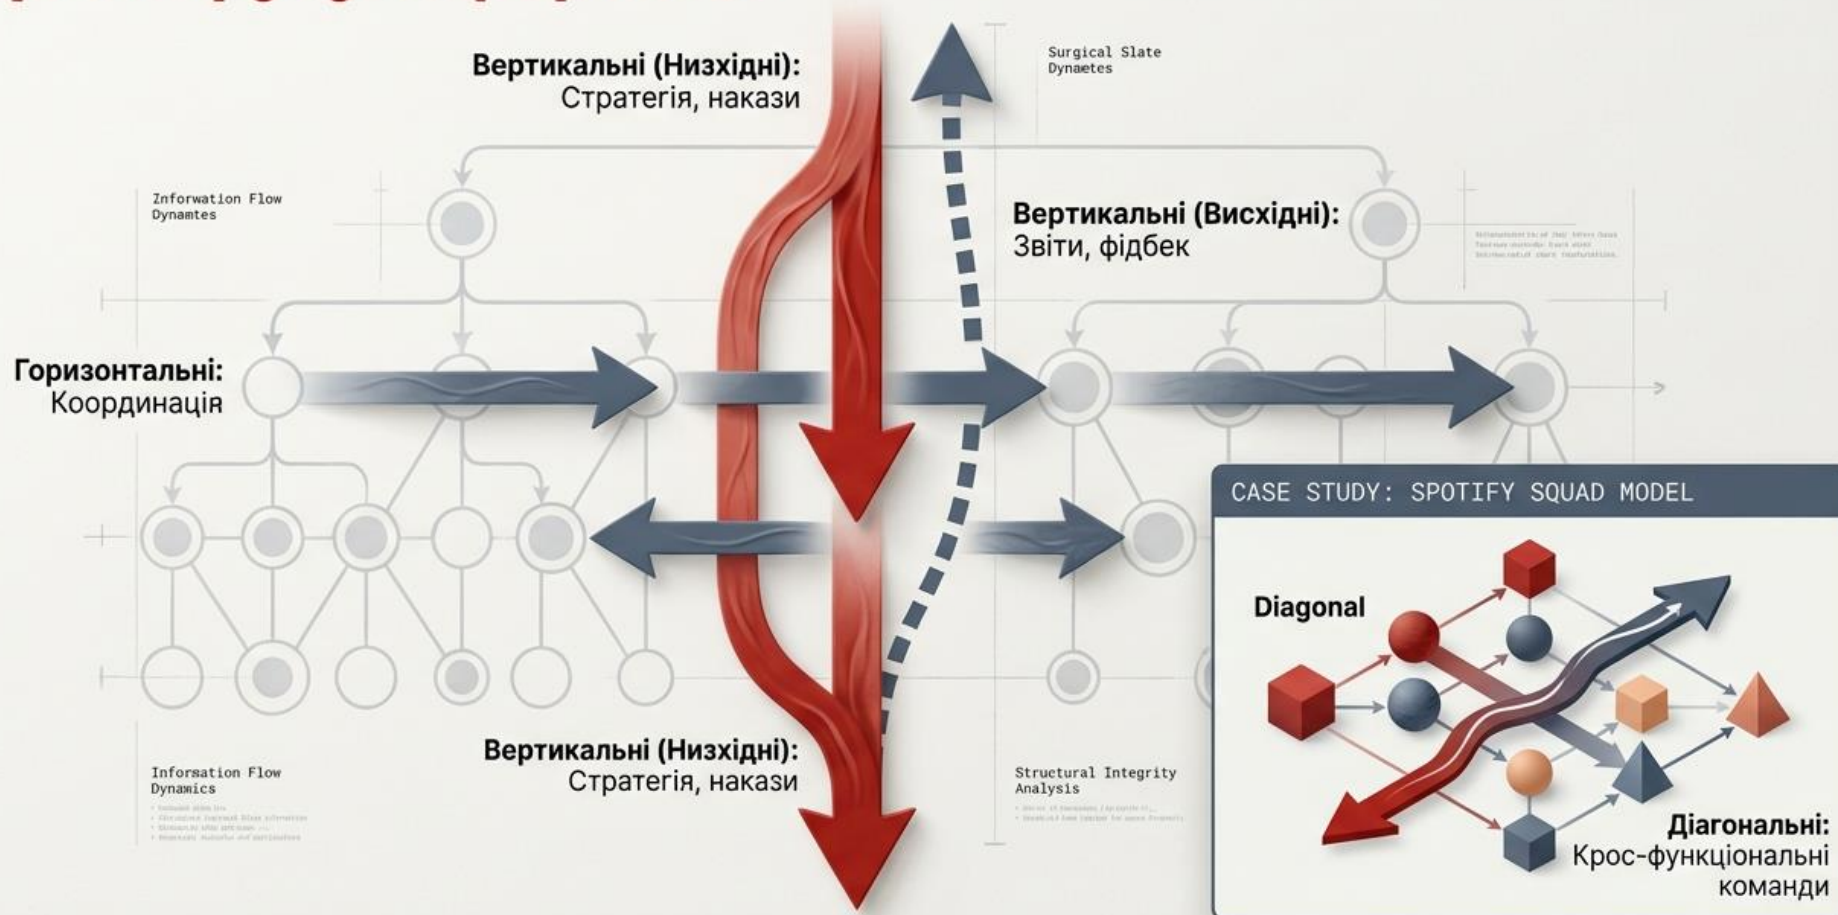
Вертикальні (Низхідні):
Стратегія, накази

Surgical Slate
Dynaetes

Inforwation Flow
Dynamtes

Вертикальні (Висхідні):
Звіти, фідбек

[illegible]

Горизонтальні:
Координація

CASE STUDY: SPOTIFY SQUAD MODEL

Diagonal

Вертикальні (Низхідні):
Стратегія, накази

Inforsation Flow
Dynawics

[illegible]

Structural Integrity
Analysis

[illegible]

Діагональні:
Крос-функціональні
команди